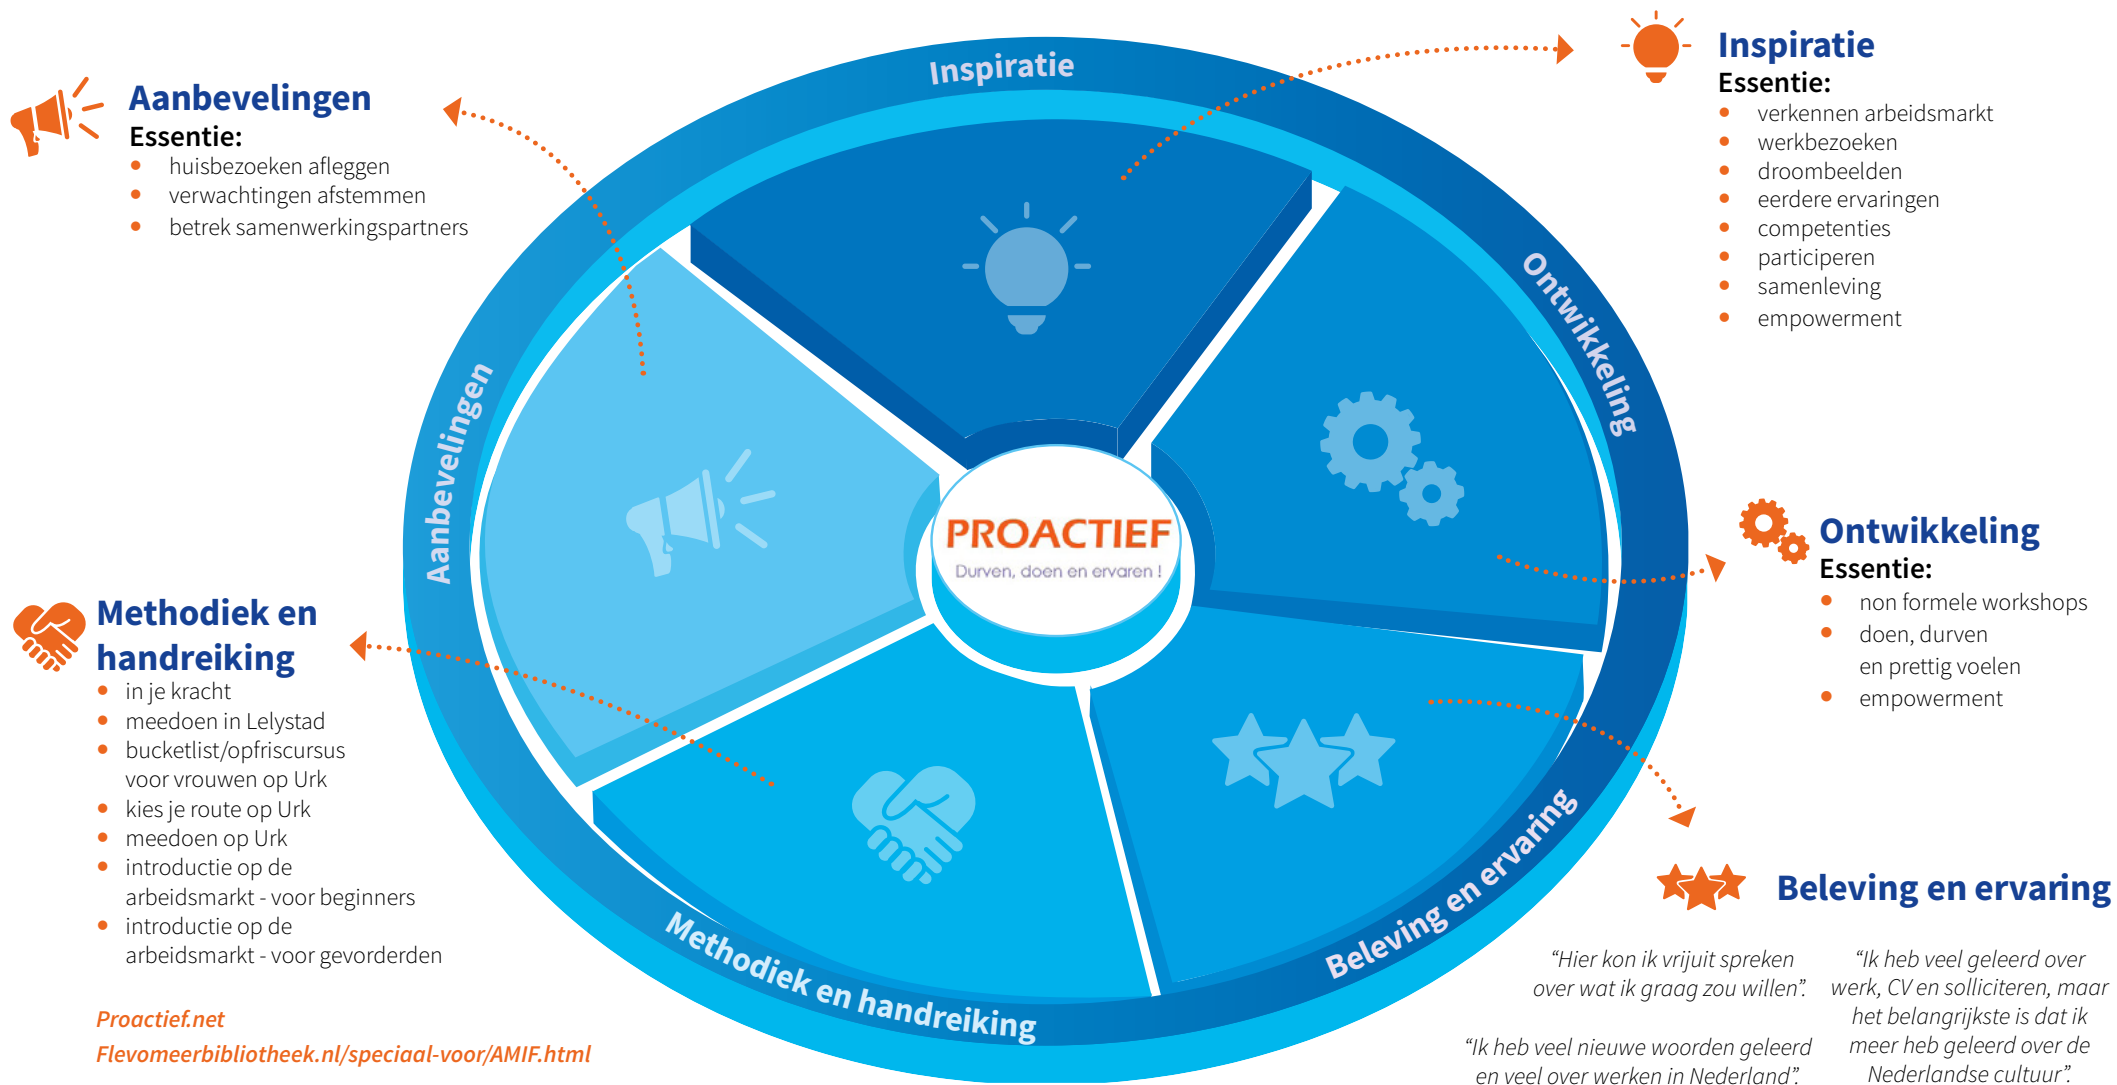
Aanbevelingen
Essentie:
- huisbezoeken afleggen
- verwachtingen afstemmen
- betrek samenwerkingspartners

Inspiratie
Essentie:
- verkennen arbeidsmarkt
- werkbezoeken
- droombeelden
- eerdere ervaringen
- competenties
- participeren
- samenleving
- empowerment

Inspiratie
Ontwikkeling
Aanbevelingen
Methodiek en handreiking
Beleving en ervaring

PROACTIEF
Durven, doen en ervaren !

Ontwikkeling
Essentie:
- non formele workshops
- doen, durven en prettig voelen
- empowerment

Methodiek en handreiking
- in je kracht
- meedoen in Lelystad
- bucketlist/opfriscursus voor vrouwen op Urk
- kies je route op Urk
- meedoen op Urk
- introductie op de arbeidsmarkt - voor beginners
- introductie op de arbeidsmarkt - voor gevorderden

Beleving en ervaring

“Hier kon ik vrijuit spreken over wat ik graag zou willen”.

“Ik heb veel geleerd over werk, CV en solliciteren, maar het belangrijkste is dat ik meer heb geleerd over de Nederlandse cultuur”.

“Ik heb veel nieuwe woorden geleerd en veel over werken in Nederland”.

Proactief.net
Flevomeerbibliotheek.nl/speciaal-voor/AMIF.html